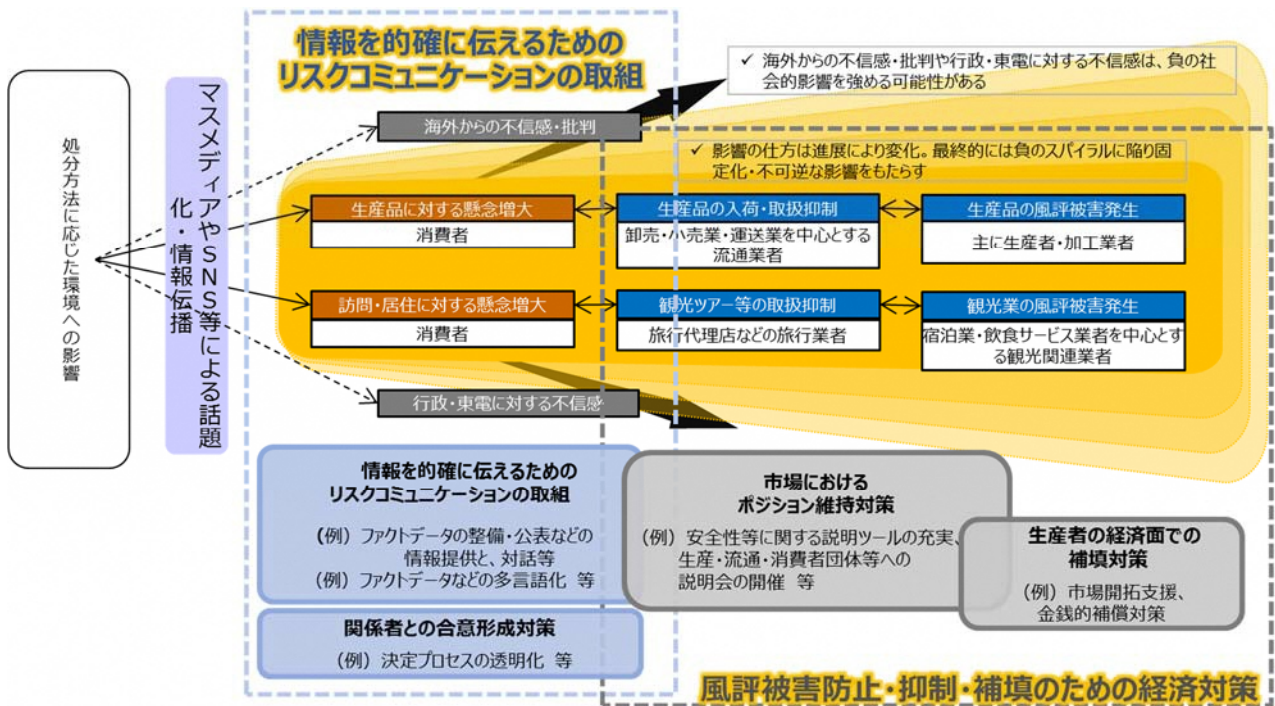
情報を的確に伝えるための
リスクコミュニケーションの取組

✓ 海外からの不信感・批判や行政・東電に対する不信感は、負の社会的影響を強める可能性がある

処分方法に応じた環境への影響

マスメディアやSNS等による話題化・情報伝播

海外からの不信感・批判

✓ 影響の仕方は進展により変化。最終的には負のスパイラルに陥り固定化・不可逆な影響をもたらす

生産品に対する懸念増大
消費者

生産品の入荷・取扱抑制
卸売・小売業・運送業を中心とする流通業者

生産品の風評被害発生
主に生産者・加工業者

訪問・居住に対する懸念増大
消費者

観光ツアー等の取扱抑制
旅行代理店などの旅行業者

観光業の風評被害発生
宿泊業・飲食サービス業者を中心とする観光関連業者

行政・東電に対する不信感

情報を的確に伝えるための
リスクコミュニケーションの取組
（例）ファクトデータの整備・公表などの情報提供と、対話等
（例）ファクトデータなどの多言語化 等

市場における
ポジション維持対策
（例）安全性等に関する説明ツールの充実、生産・流通・消費者団体等への説明会の開催 等

生産者の経済面での
補填対策
（例）市場開拓支援、金銭的補償対策

関係者との合意形成対策
（例）決定プロセスの透明化 等

風評被害防止・抑制・補填のための経済対策